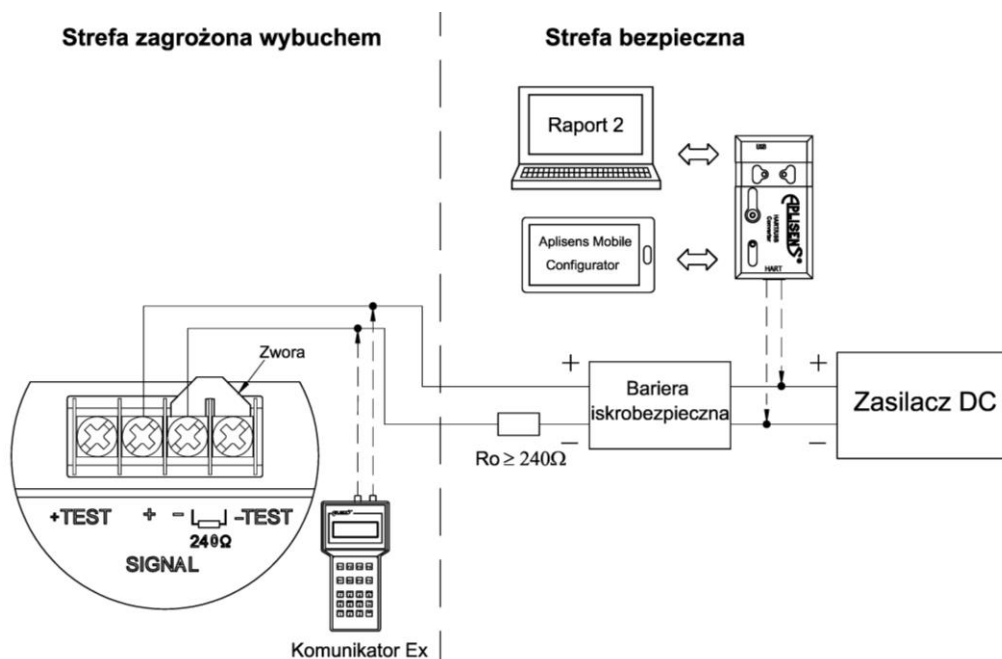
Strefa zagrożona wybuchem

Strefa bezpieczna

Raport 2

Aplisens Mobile Configurator

USB

APLISENS

HART/USB Converter

HART

Zwora

+

Bariera iskrobezpieczna

−

$R_o \geq 240\Omega$

+

Zasilacz DC

−

+TEST + − 240Ω −TEST

SIGNAL

Komunikator Ex